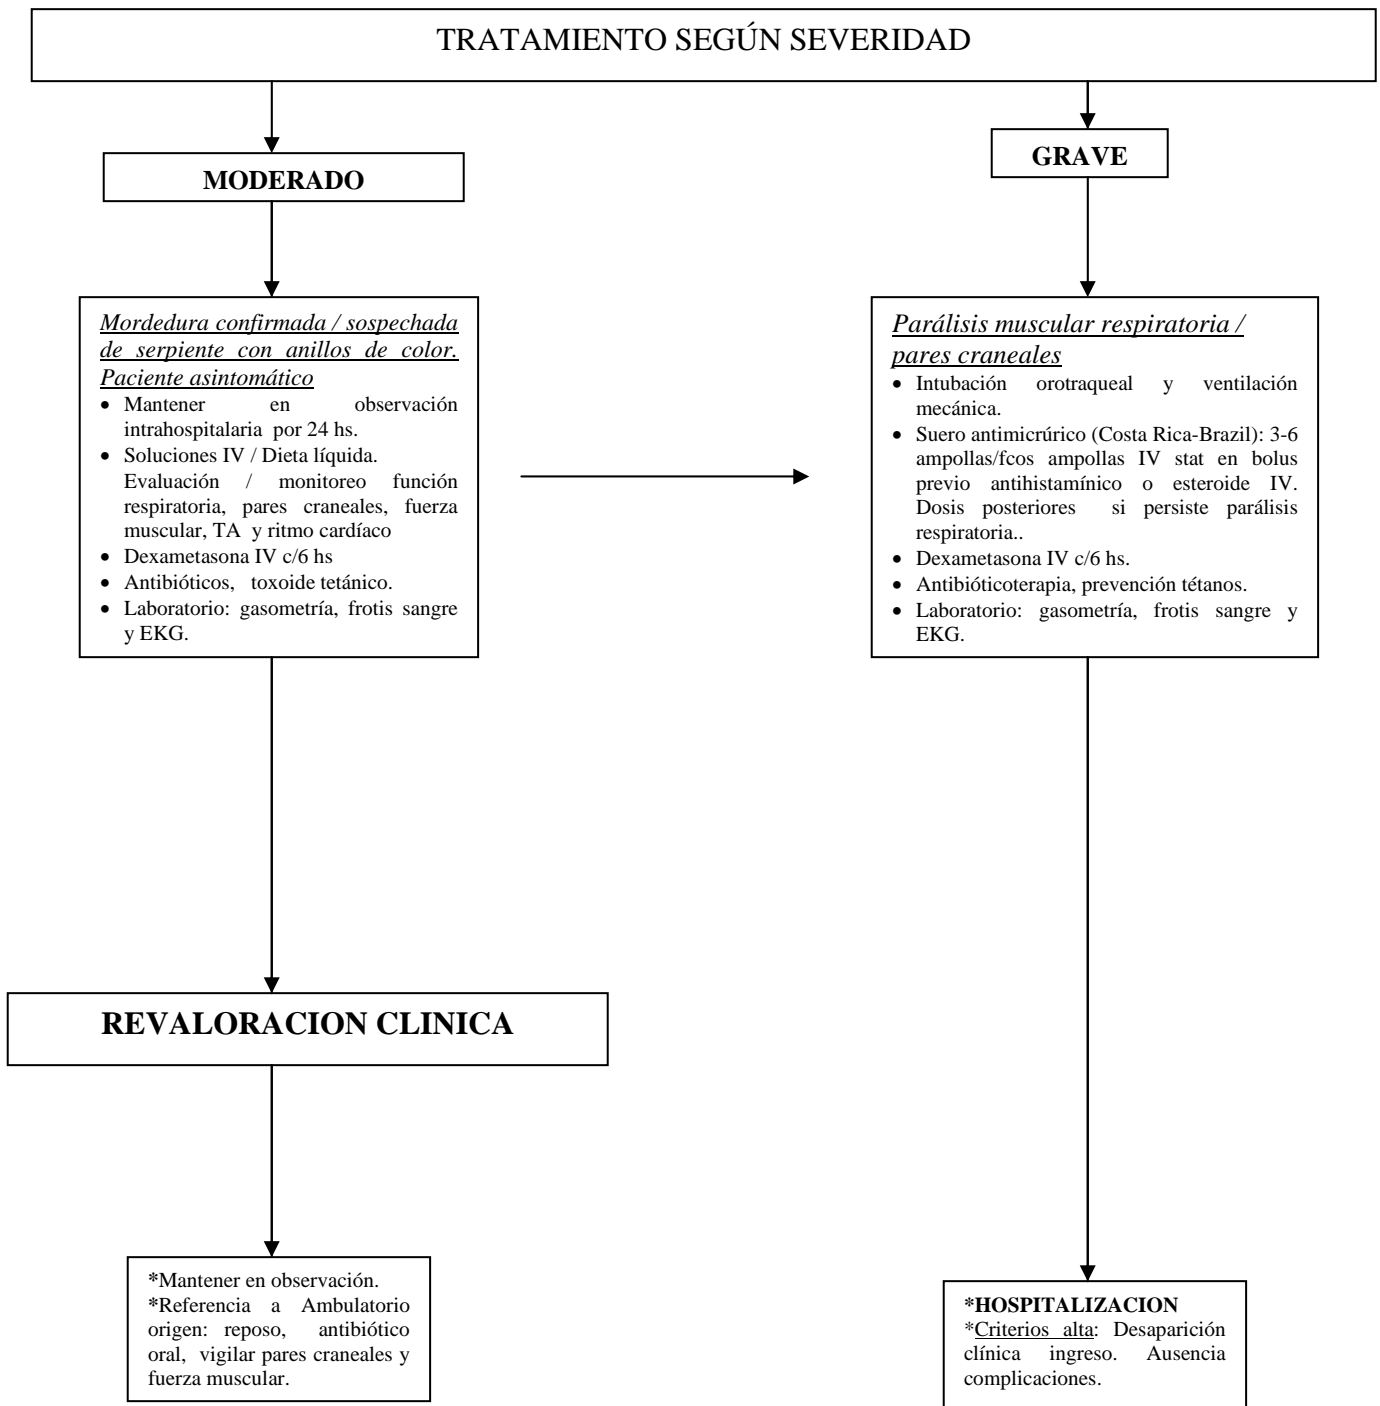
TRATAMIENTO SEGÚN SEVERIDAD

MODERADO

Mordedura confirmada / sospechada de serpiente con anillos de color. Paciente asintomático

- Mantener en observación intrahospitalaria por 24 hs.
- Soluciones IV / Dieta líquida. Evaluación / monitoreo función respiratoria, pares craneales, fuerza muscular, TA y ritmo cardíaco
- Dexametasona IV c/6 hs
- Antibióticos, toxoide tetánico.
- Laboratorio: gasometría, frotis sangre y EKG.

REVALORACION CLINICA

*Mantener en observación.
*Referencia a Ambulatorio origen: reposo, antibiótico oral, vigilar pares craneales y fuerza muscular.

GRAVE

Parálisis muscular respiratoria / pares craneales

- Intubación orotraqueal y ventilación mecánica.
- Suero antimicrúrico (Costa Rica-Brazil): 3-6 ampollas/fcos ampollas IV stat en bolus previo antihistamínico o esteroide IV. Dosis posteriores si persiste parálisis respiratoria..
- Dexametasona IV c/6 hs.
- Antibióticoterapia, prevención tétanos.
- Laboratorio: gasometría, frotis sangre y EKG.

*HOSPITALIZACION
*Criterios alta: Desaparición clínica ingreso. Ausencia complicaciones.